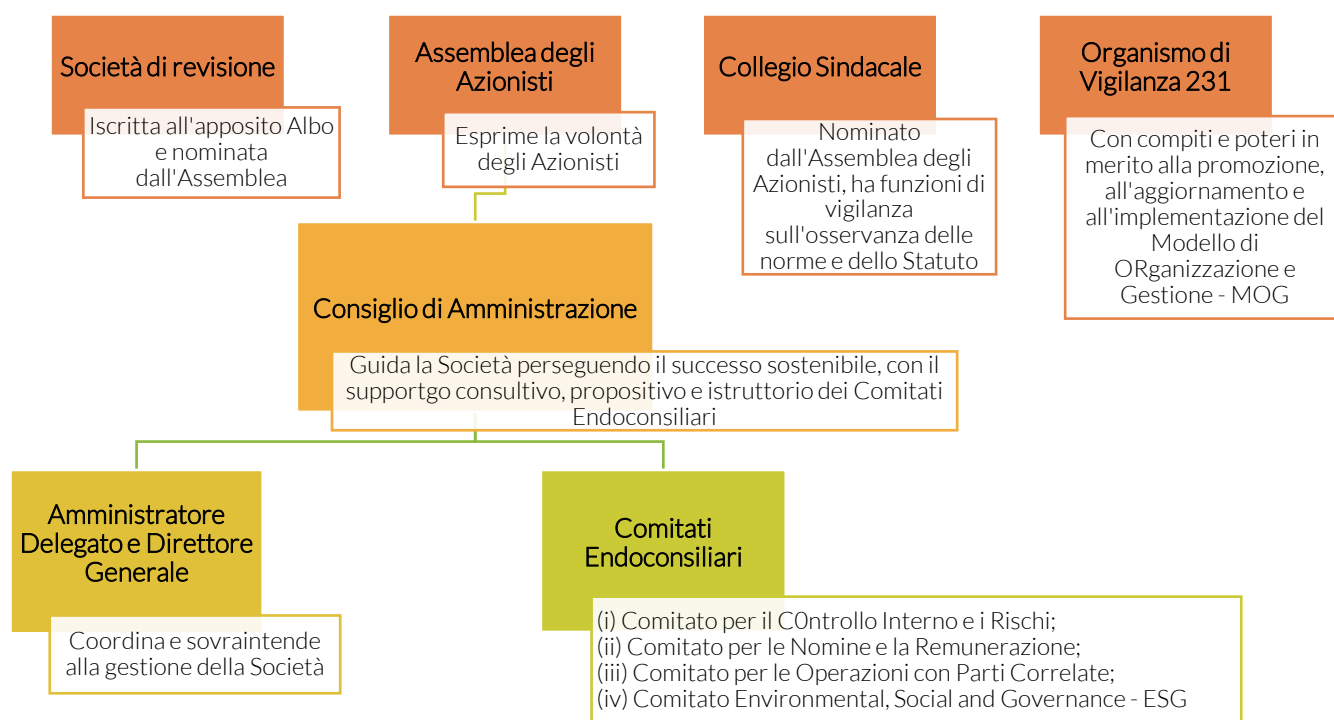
Società di revisione

Iscritta all'apposito Albo e nominata dall'Assemblea

Assemblea degli Azionisti

Esprime la volontà degli Azionisti

Collegio Sindacale

Nominato dall'Assemblea degli Azionisti, ha funzioni di vigilanza sull'osservanza delle norme e dello Statuto

Organismo di Vigilanza 231

Con compiti e poteri in merito alla promozione, all'aggiornamento e all'implementazione del Modello di ORganizzazione e Gestione - MOG

Consiglio di Amministrazione

Guida la Società perseguendo il successo sostenibile, con il supportgo consultivo, propositivo e istruttorio dei Comitati Endoconsiliari

Amministratore Delegato e Direttore Generale

Coordina e sovraintende alla gestione della Società

Comitati Endoconsiliari

(i) Comitato per il C0ntrollo Interno e i Rischi;
(ii) Comitato per le Nomine e la Remunerazione;
(iii) Comitato per le Operazioni con Parti Correlate;
(iv) Comitato Environmental, Social and Governance - ESG